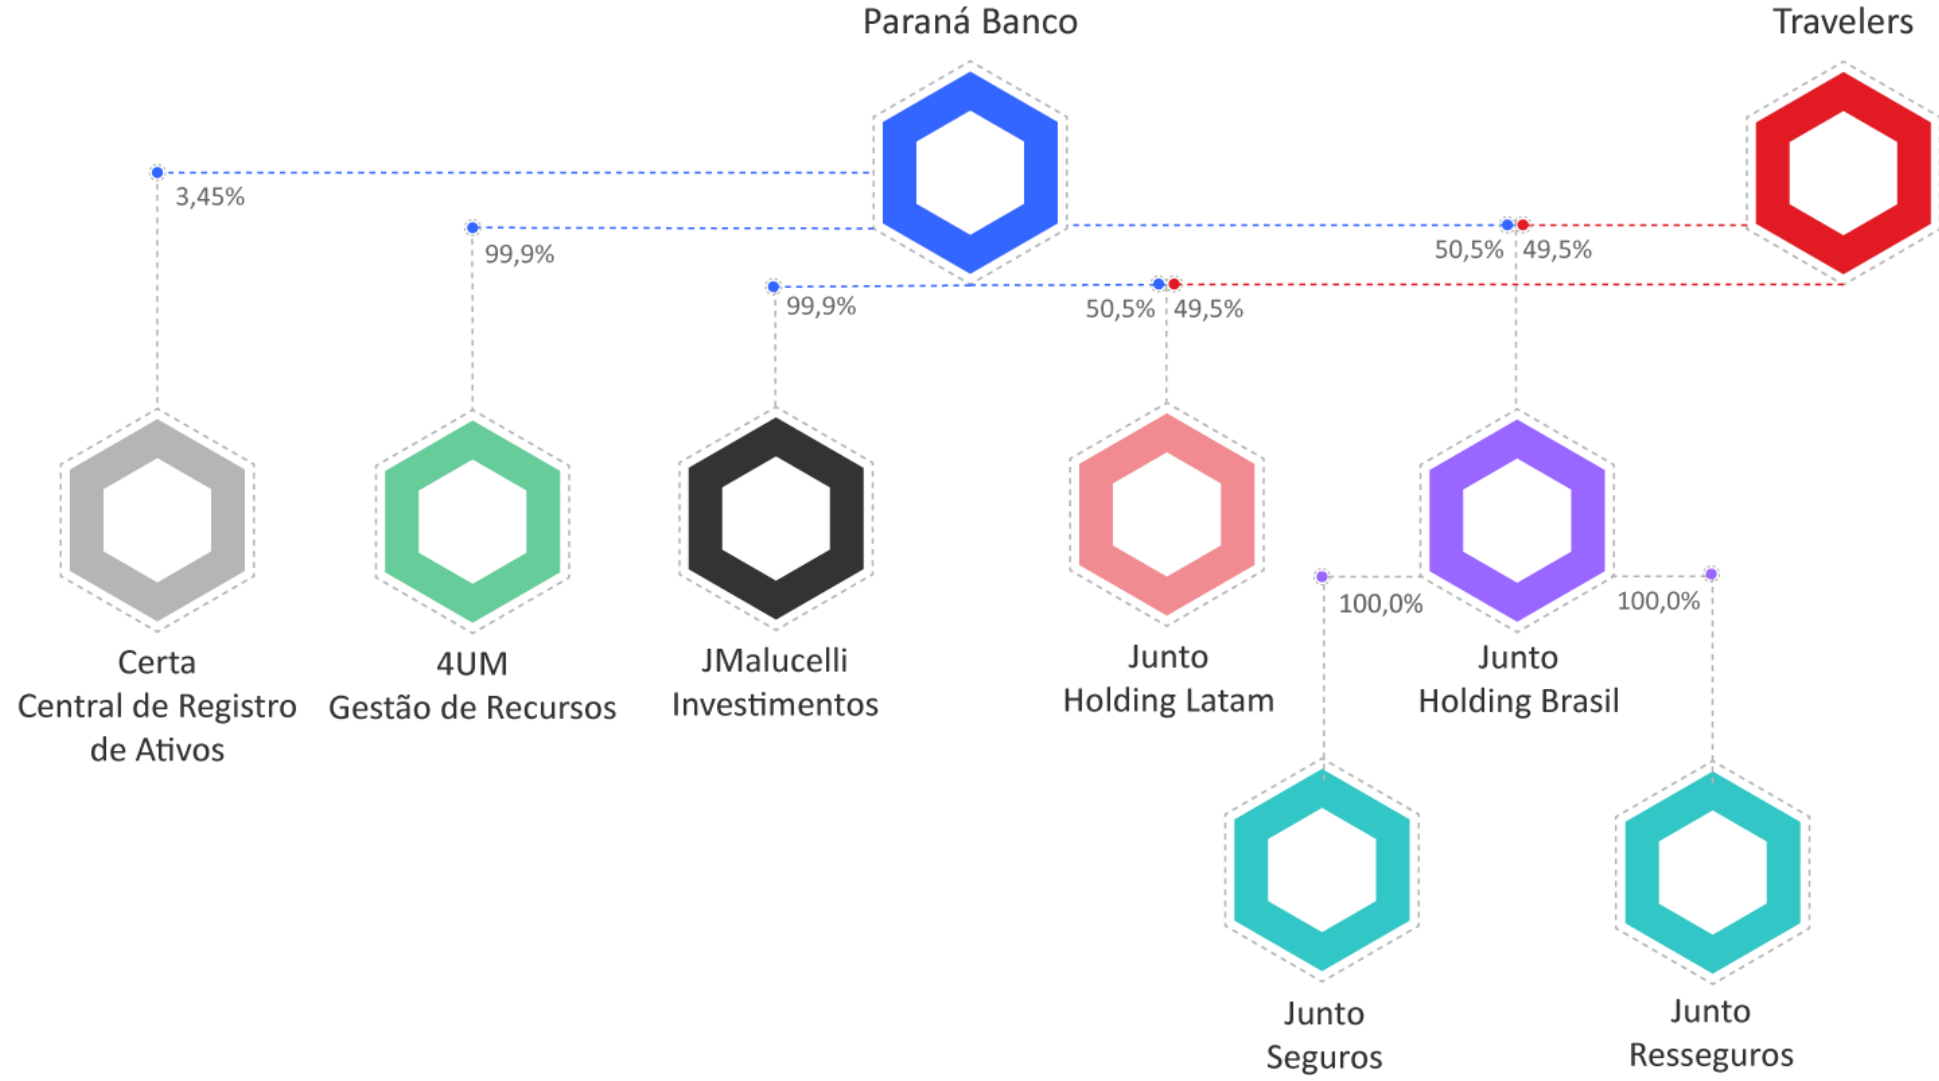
Paraná Banco

Travelers

3,45%

99,9%

50,5%

49,5%

99,9%

50,5%

49,5%

Certa
Central de Registro
de Ativos

4UM
Gestão de Recursos

JMalucelli
Investimentos

Junto
Holding Latam

100,0%

Junto
Holding Brasil

100,0%

Junto
Seguros

Junto
Resseguros